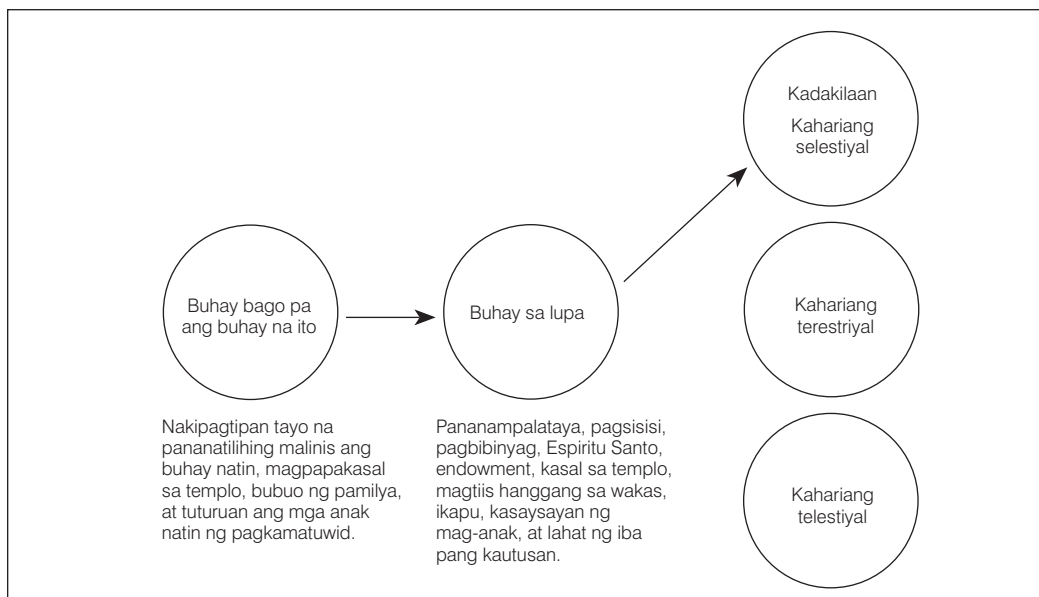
Buhay bago pa ang buhay na ito

Buhay sa lupa

Kadakilaan

Kahariang selestiyal

Kahariang terestriyal

Kahariang telestiyal

Nakipagtipan tayo na pananatilihing malinis ang buhay natin, magpapakasal sa templo, bubuo ng pamilya, at tuturuan ang mga anak natin ng pagkamatuwid.

Pananampalataya, pagsisisi, pagbibinyag, Espiritu Santo, endowment, kasal sa templo, magtiis hanggang sa wakas, ikapu, kasaysayan ng mag-anak, at lahat ng iba pang kautusan.